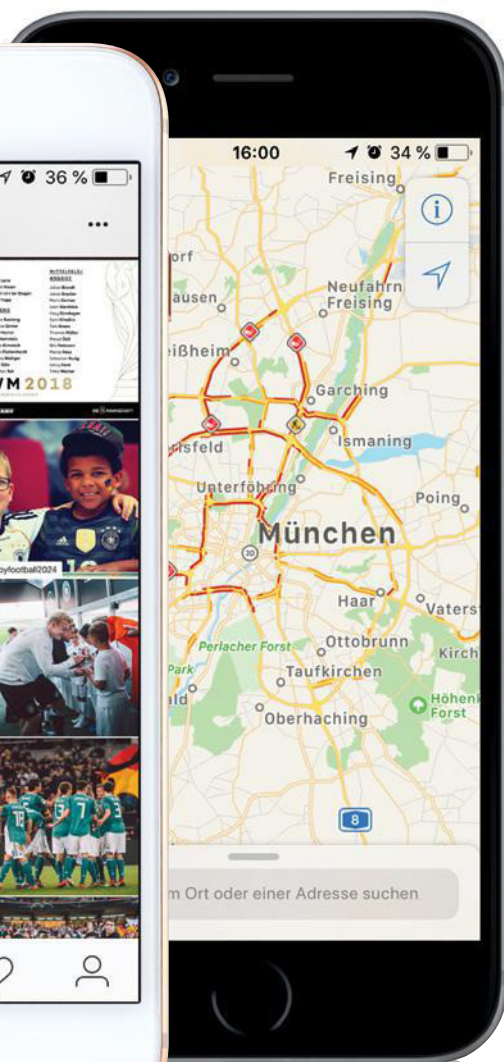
36 %

...

WM 2018

byfootball2024

16:00

34 %

Freising

orf

ausen

Neufahrn Freising

ißheim

Garching

Ismaning

rsfeld

Unterföhring

Poing

München

30

Haar

Vaters

Perlacher Forst

Ottobrunn

Kirch

Park

Taufkirchen

Höhenk Forst

ld

Oberhaching

8

m Ort oder einer Adresse suchen